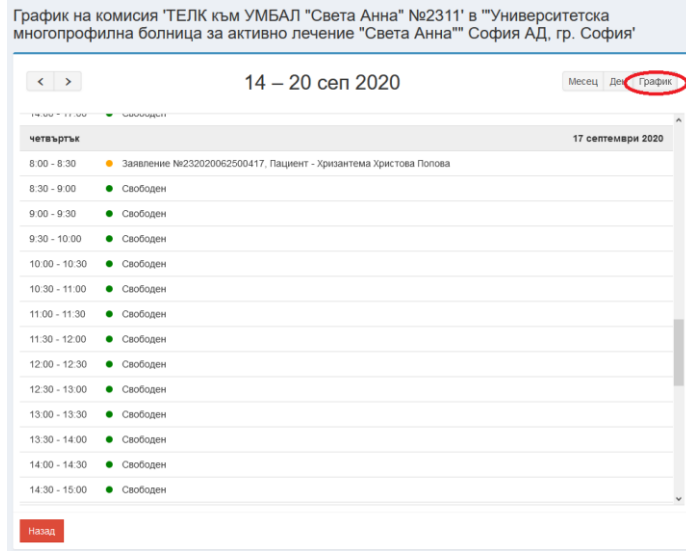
График на комисия 'ТЕЛК към УМБАЛ "Света Анна" №2311' в '"Университетска многопрофилна болница за активно лечение "Света Анна"" София АД, гр. София'

< >

14 – 20 сеп 2020

Месец Ден График

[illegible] Свободен

четвъртък 17 септември 2020

| | |
|---|---|
| 8:00 - 8:30 | Заявление №232020062500417, Пациент - Хризантема Христова Попова |
| 8:30 - 9:00 | Свободен |
| 9:00 - 9:30 | Свободен |
| 9:30 - 10:00 | Свободен |
| 10:00 - 10:30 | Свободен |
| 10:30 - 11:00 | Свободен |
| 11:00 - 11:30 | Свободен |
| 11:30 - 12:00 | Свободен |
| 12:00 - 12:30 | Свободен |
| 12:30 - 13:00 | Свободен |
| 13:00 - 13:30 | Свободен |
| 13:30 - 14:00 | Свободен |
| 14:00 - 14:30 | Свободен |
| 14:30 - 15:00 | Свободен |

Назад